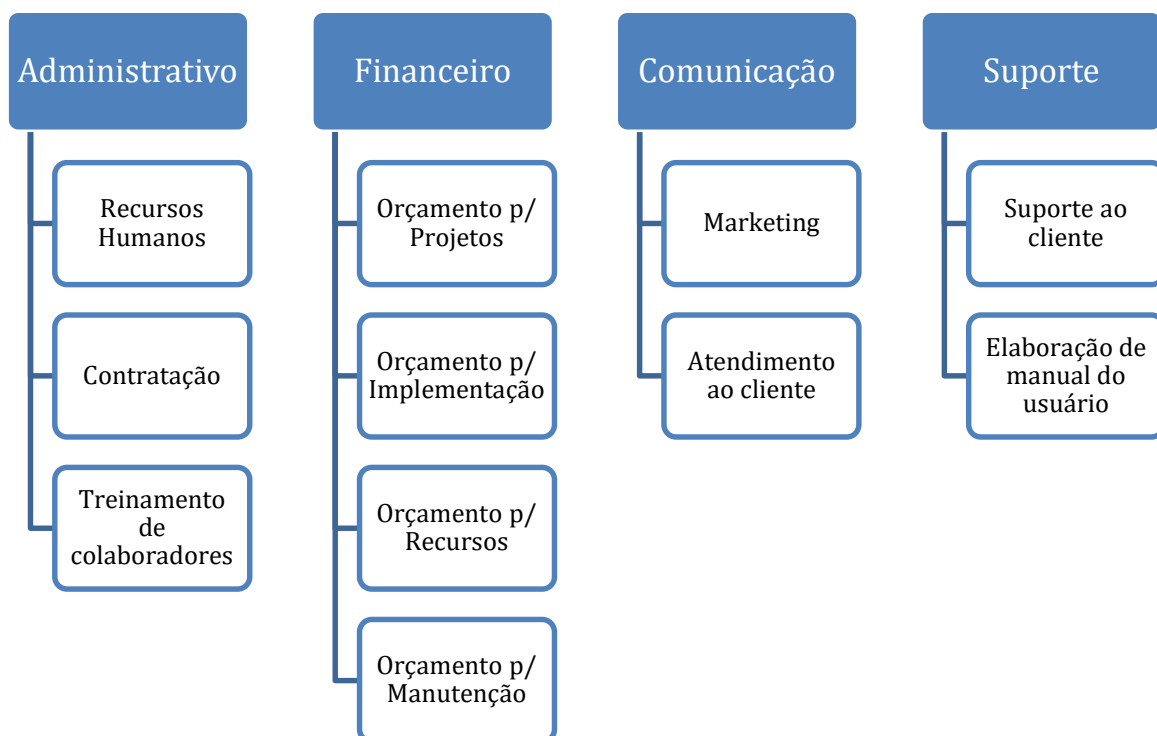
Administrativo

Recursos Humanos

Contratação

Treinamento de colaboradores

Financeiro

Orçamento p/ Projetos

Orçamento p/ Implementação

Orçamento p/ Recursos

Orçamento p/ Manutenção

Comunicação

Marketing

Atendimento ao cliente

Suporte

Suporte ao cliente

Elaboração de manual do usuário